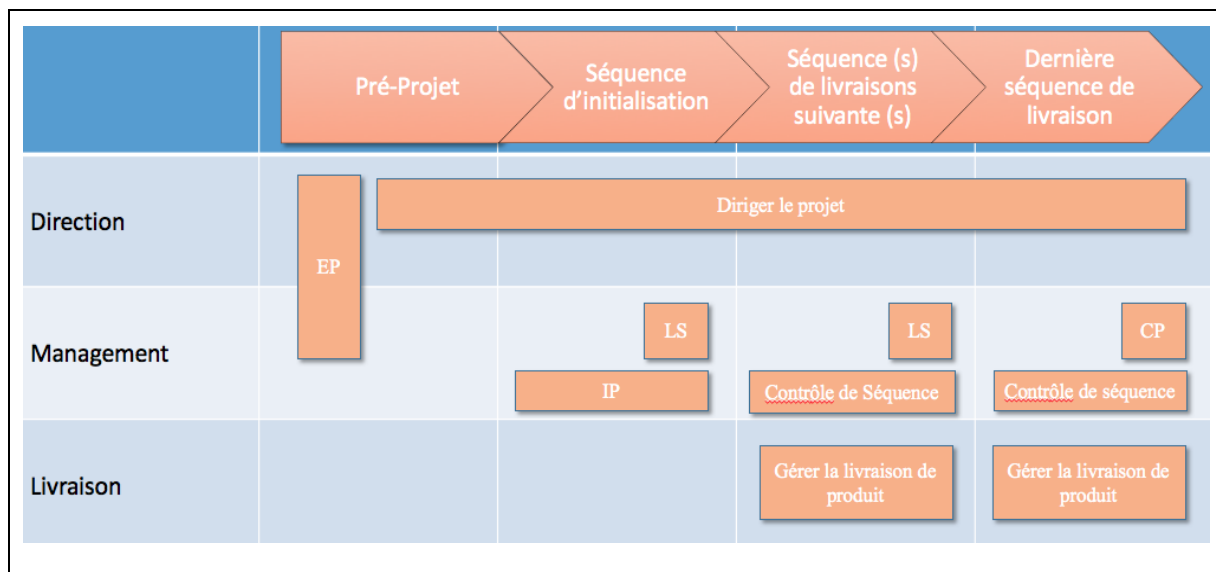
Pré-Projet

Séquence d'initialisation

Séquence (s) de livraisons suivante (s)

Dernière séquence de livraison

Direction

Diriger le projet

EP

Management

LS

LS

CP

IP

Contrôle de Séquence

Contrôle de séquence

Livraison

Gérer la livraison de produit

Gérer la livraison de produit